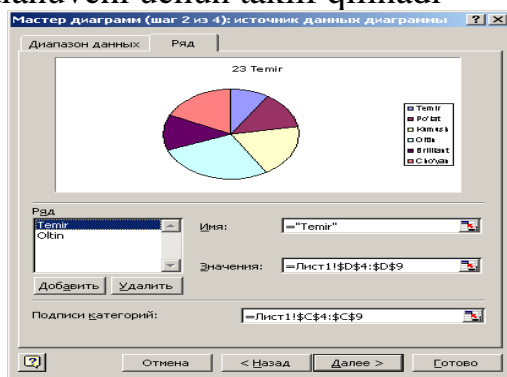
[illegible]

Мастер диаграмм (шаг 2 из 4): источник данных диаграммы ? ×

Диапазон данных | Ряд

23 Temir

Temir
Po'lat
Kumush
Oltin
Brilliant
Cho'yan

Ряд
Temir
Oltin

Имя: ="Temir"

Значения: =Лист1!$D$4:$D$9

Добавить | Удалить

Подписи категорий: =Лист1!$C$4:$C$9

Отмена | < Назад | Далее > | Готово